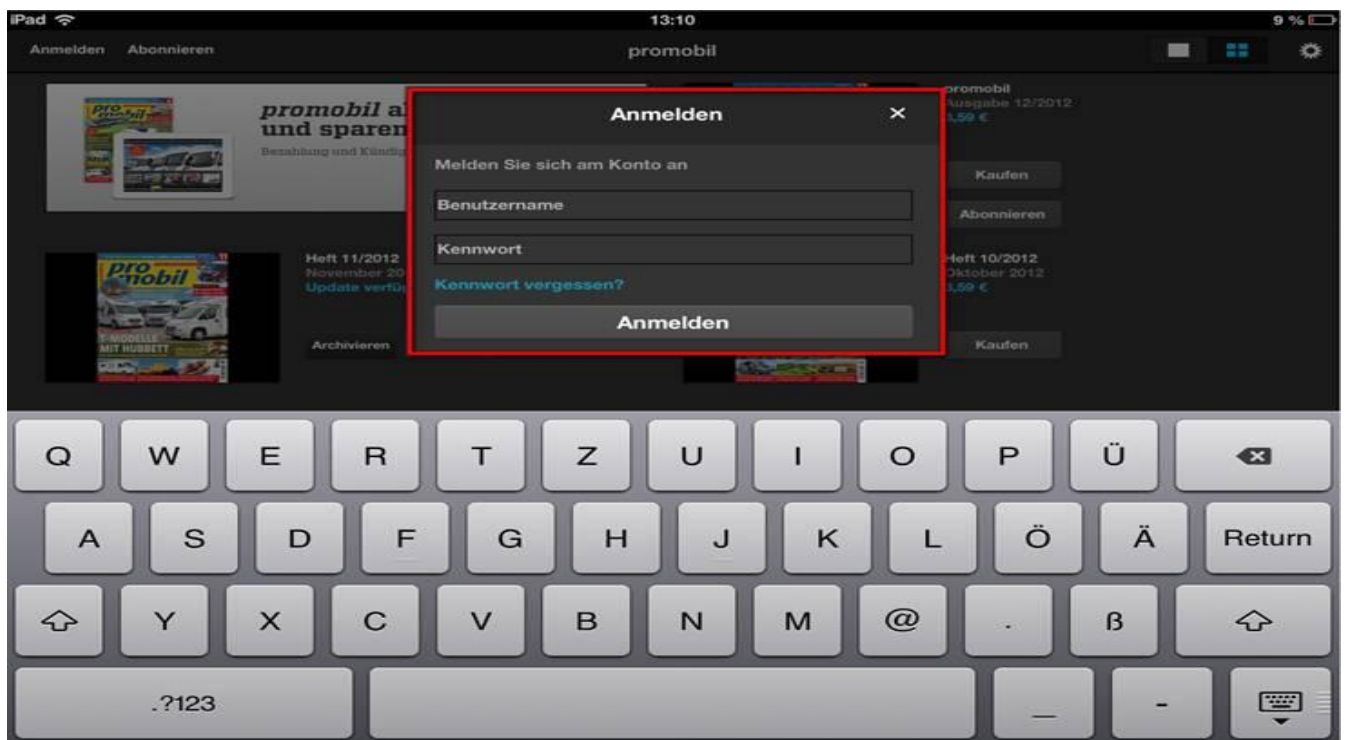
iPad 13:10 9 %

Anmelden Abonnieren promobil

promobil a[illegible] und sparen
Bezahlung und Kündig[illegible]

promobil
Ausgabe 12/2012
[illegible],59 €

Kaufen
Abonnieren

Heft 11/2012
November 20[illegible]
Update verfü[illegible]

Archivieren

Heft 10/2012
Oktober 2012
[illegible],59 €

Kaufen

Anmelden ×
Melden Sie sich am Konto an
Benutzername
Kennwort
Kennwort vergessen?
Anmelden

Q W E R T Z U I O P Ü
A S D F G H J K L Ö Ä Return
Y X C V B N M @ . ß
.?123 _ -